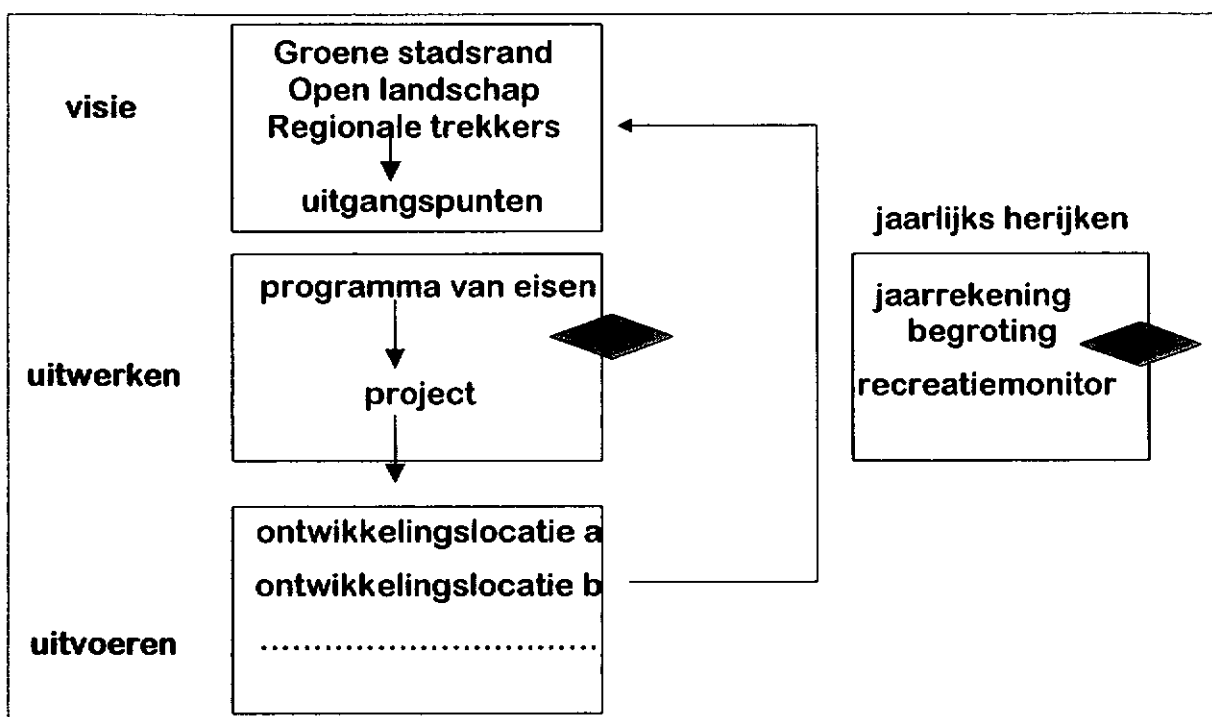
visie

Groene stadsrand
Open landschap
Regionale trekkers

uitgangspunten

jaarlijks herijken

programma van eisen

project

uitwerken

jaarrekening
begroting
recreatiemonitor

ontwikkelingslocatie a
ontwikkelingslocatie b
.....................................

uitvoeren